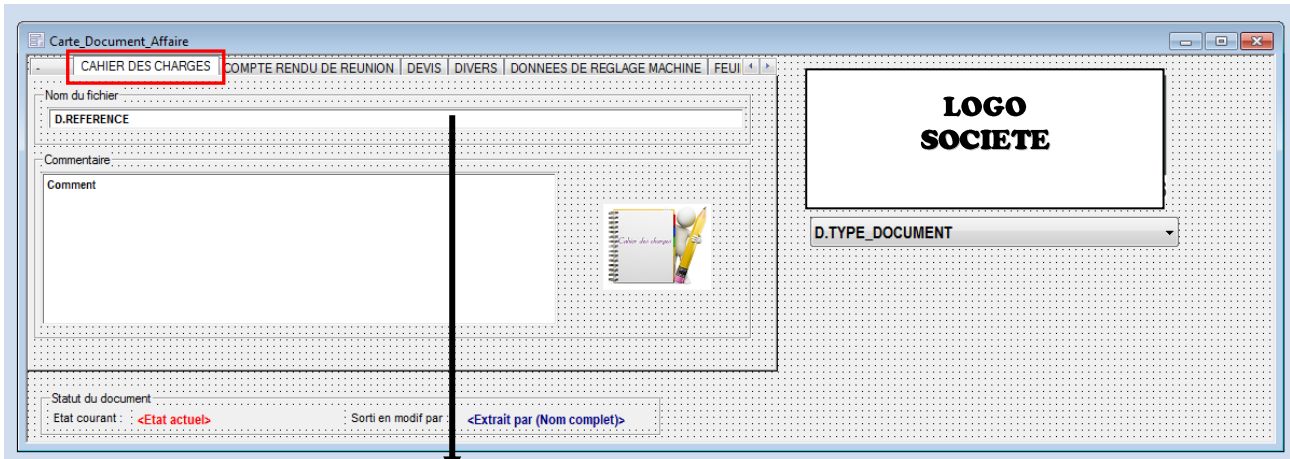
Carte_Document_Affaire

- CAHIER DES CHARGES | COMPTE RENDU DE REUNION | DEVIS | DIVERS | DONNEES DE REGLAGE MACHINE | FEUI

Nom du fichier
D.REFERENCE

Commentaire
Comment

Cahier des charges

LOGO
SOCIETE

D.TYPE_DOCUMENT

Statut du document
Etat courant : <Etat actuel>
Sorti en modif par : <Extrait par (Nom complet)>